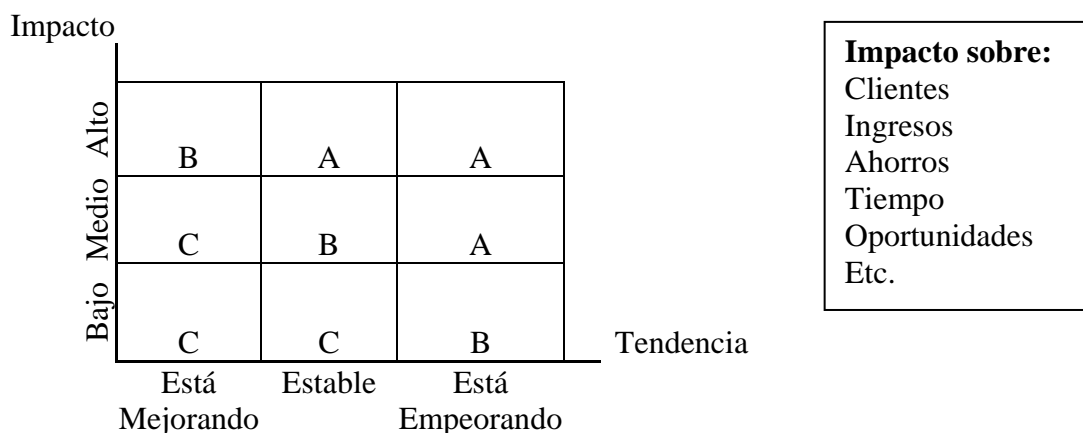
Impacto

| | Está Mejorando | Estable | Está Empeorando |
|---|---|---|---|
| Alto | B | A | A |
| Medio | C | B | A |
| Bajo | C | C | B |

Tendencia

**Impacto sobre:**
Clientes
Ingresos
Ahorros
Tiempo
Oportunidades
Etc.